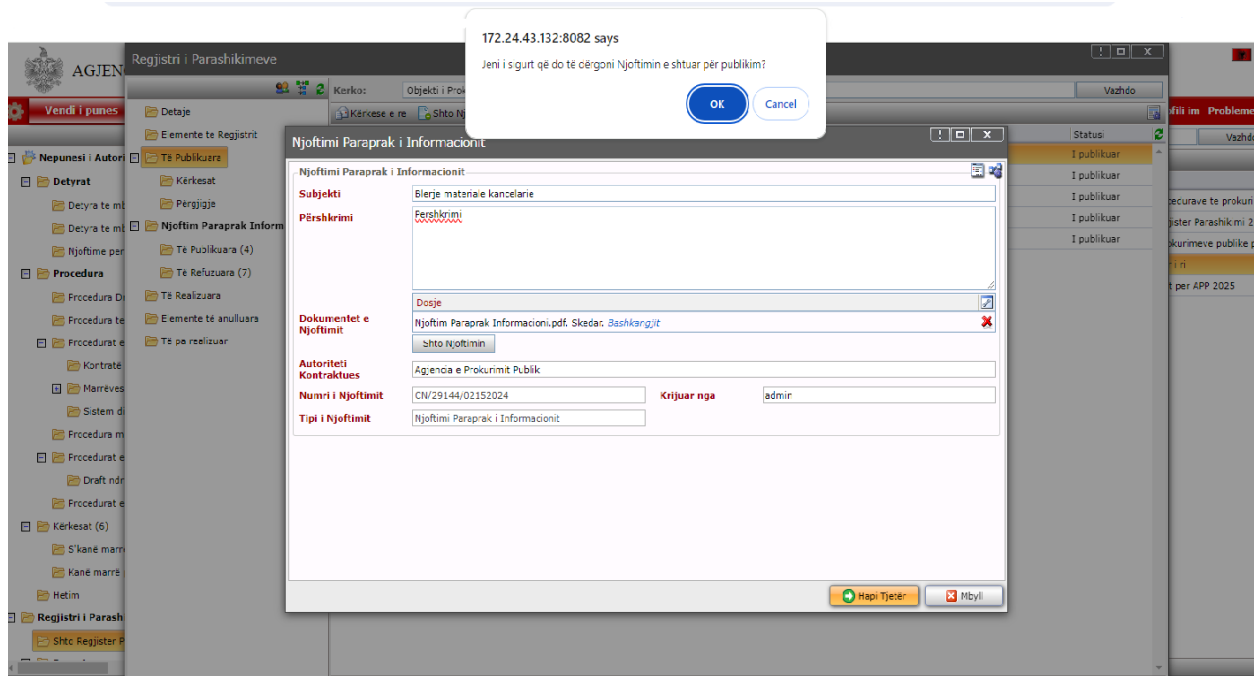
172.24.43.132:8082 says

Jeni i sigurt që do të dërgoni Njoftimin e shtuar për publikim?

OK

Cancel

AGJEN

Vendi i punes

Nepunesi i Autori

Detyrat

Detyra te mb

Detyra te mb

Njoftime per

Procedura

Procedura D

Procedura te

Procedurat e

Kontratë

Marrëves

Sistem di

Procedura m

Procedurat e

Draft ndr

Procedurat e

Kërkesat (6)

S'kanë marrë

Kanë marrë

Hetim

Regjistri i Parash

Shto Regjister P

Regjistri i Parashikimeve

Detaje

Elemente te Regjistrit

Të Publikuara

Kërkesat

Përgjigje

Njoftim Paraprak Inform

Të Publikuara (4)

Të Refuzuara (7)

Të Realizuara

Elemente të anulluara

Të pa realizuar

Kerko:

Objekti i Prok

Vazhdo

Kërkese e re

Shto Nj

Statusi

I publikuar

I publikuar

I publikuar

I publikuar

I publikuar

ofili im

Probleme

Vazhdo

cedurave te prokuri

jister Parashikimi 2

okurimeve publike p

i ri

t per APP 2025

Njoftimi Paraprak i Informacionit

Njoftimi Paraprak i Informacionit

Subjekti

Blerje materiale kancelarie

Përshkrimi

Pershkrimi

Dosje

Dokumentet e Njoftimit

Njoftim Paraprak Informacioni.pdf. Skedar. Bashkangjit

Shto Njoftimin

Autoriteti Kontraktues

Agjencia e Prokurimit Publik

Numri i Njoftimit

CN/29144/02152024

Krijuar nga

admir

Tipi i Njoftimit

Njoftimi Paraprak i Informacionit

Hapi Tjetër

Mbyll